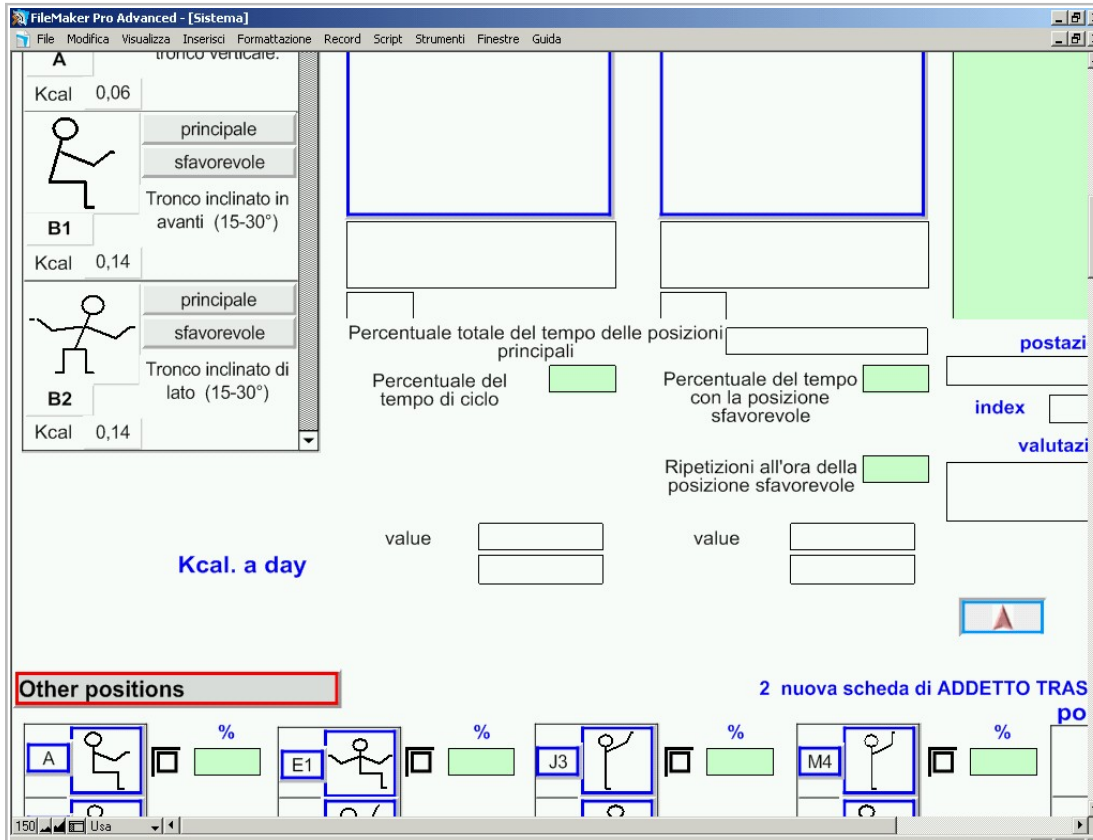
FileMaker Pro Advanced - [Sistema]

File Modifica Visualizza Inserisci Formattazione Record Script Strumenti Finestre Guida

A
tronco verticale.
Kcal 0,06

principale
sfavorevole
Tronco inclinato in avanti (15-30°)
B1
Kcal 0,14

principale
sfavorevole
Tronco inclinato di lato (15-30°)
B2
Kcal 0,14

Percentuale totale del tempo delle posizioni principali

Percentuale del tempo di ciclo

Percentuale del tempo con la posizione sfavorevole

Ripetizioni all'ora della posizione sfavorevole

postazi
index
valutazi

value
value

Kcal. a day

Other positions

2 nuova scheda di ADDETTO TRAS
po

A
%
E1
%
J3
%
M4
%

150 Usa